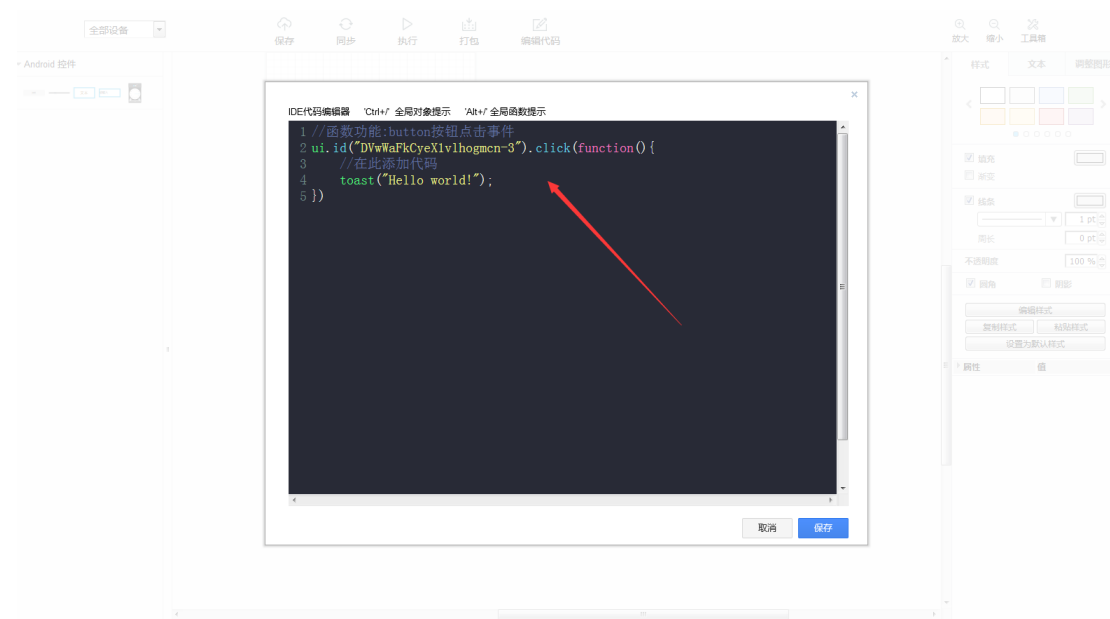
全部设备

保存 同步 执行 打包 编辑代码

放大 缩小 工具箱

Android 控件

样式 文本 调整图形

填充
渐变
线条
1 pt
0 pt
圆角
不透明度 100 %
阴影
编辑样式
复制样式 粘贴样式
设置为默认样式
属性 值

×

IDE代码编辑器 'Ctrl+/' 全局对象提示 'Alt+/' 全局函数提示

1 //函数功能:button按钮点击事件
2 ui.id("DVwWaFkCyeX1vlhogmcn-3").click(function(){
3 //在此添加代码
4 toast("Hello world!");
5 })

取消 保存